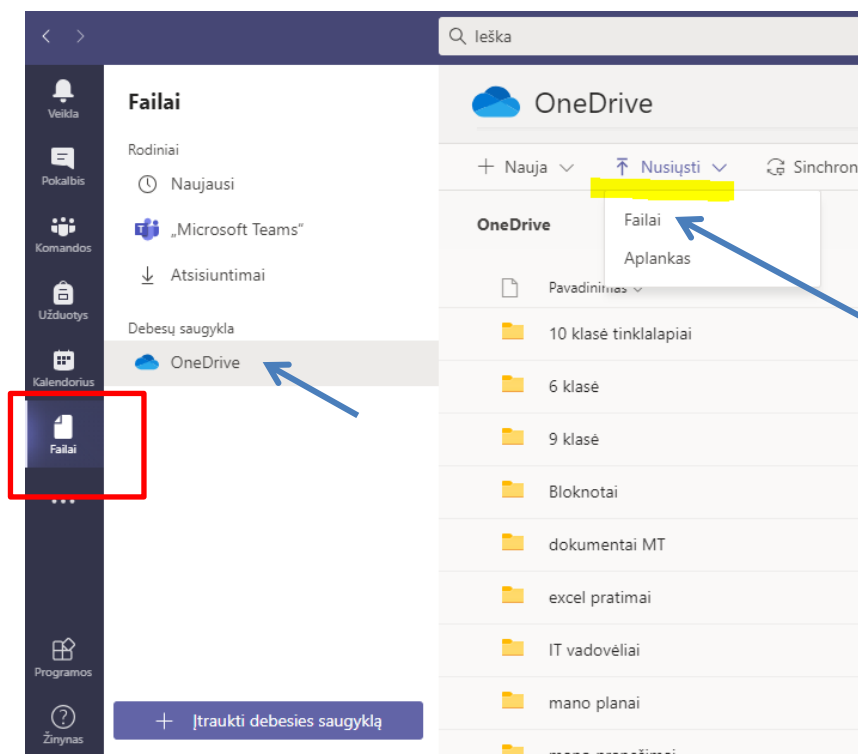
Ieška

Veikla
Pokalbis
Komandos
Užduotys
Kalendorius
Failai
...
Programos
Žinynas

Failai

Rodiniai
Naujausi
„Microsoft Teams“
Atsisiuntimai

Debesų saugykla
OneDrive

Įtraukti debesies saugyklą

OneDrive

+ Nauja
Nusiųsti
Sinchron

OneDrive

Failai
Aplankas

Pavadinimas

10 klasė tinklalapiai
6 klasė
9 klasė
Bloknotai
dokumentai MT
excel pratimai
IT vadovėliai
mano planai
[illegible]